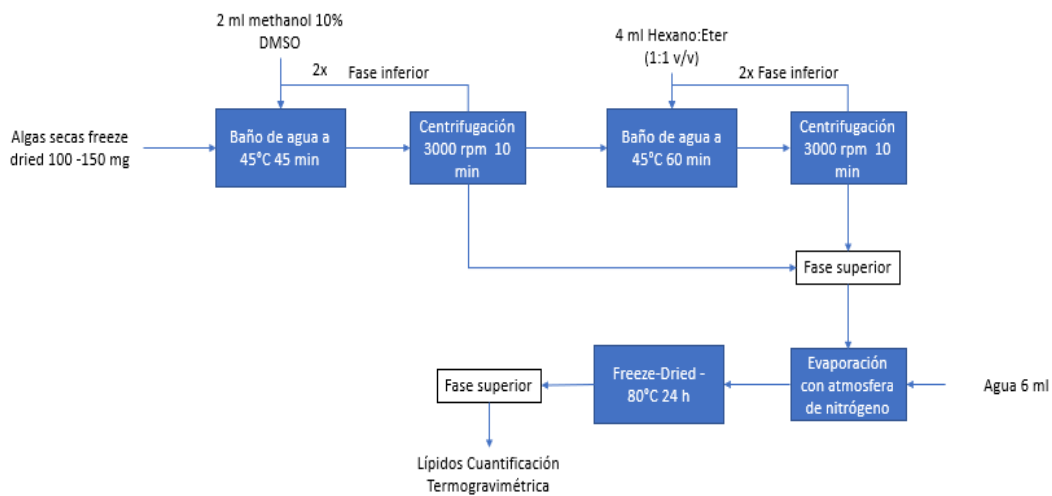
2 ml methanol 10% DMSO

2x Fase inferior

Algas secas freeze dried 100 -150 mg

Baño de agua a 45°C 45 min

Centrifugación 3000 rpm 10 min

4 ml Hexano:Eter (1:1 v/v)

2x Fase inferior

Baño de agua a 45°C 60 min

Centrifugación 3000 rpm 10 min

Fase superior

Evaporación con atmosfera de nitrógeno

Agua 6 ml

Freeze-Dried - 80°C 24 h

Fase superior

Lípidos Cuantificación Termogravimétrica